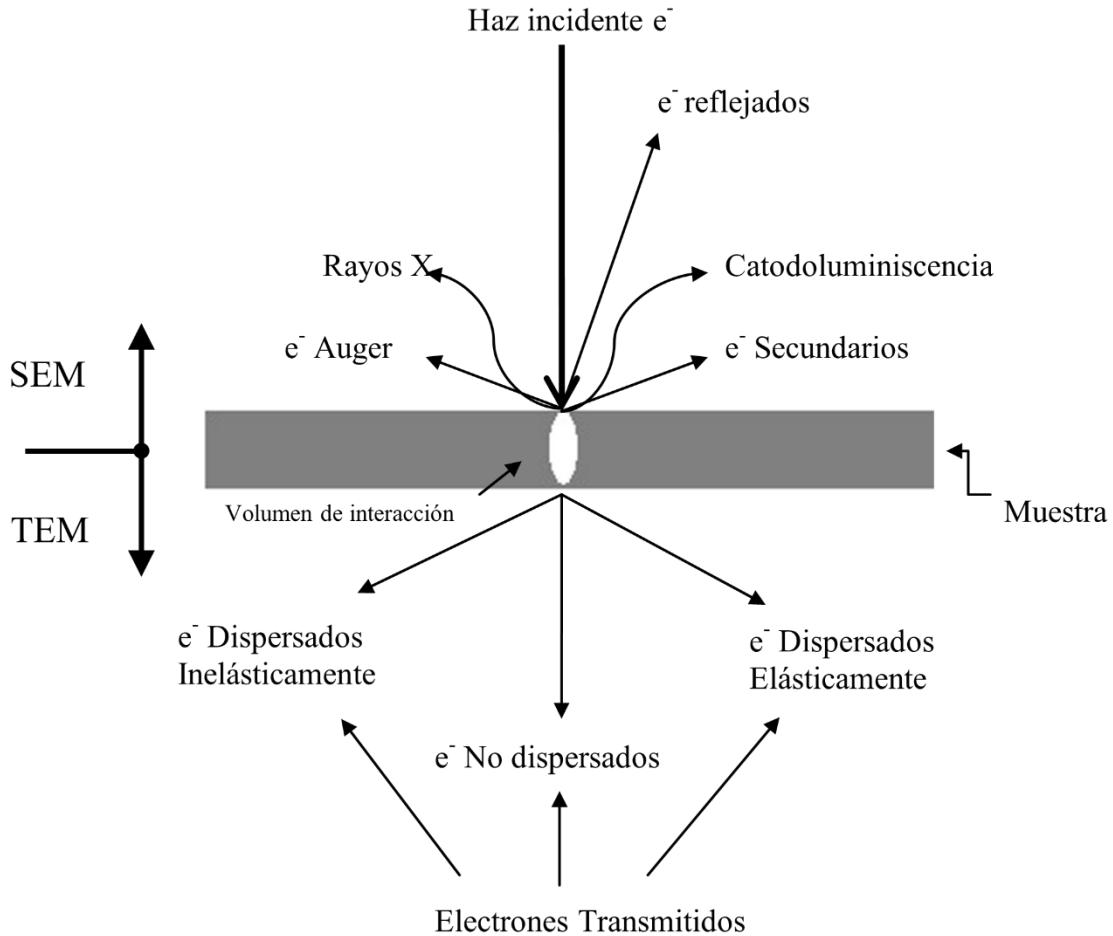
Haz incidente $e^-$

$e^-$ reflejados

Rayos X

Catodoluminiscencia

$e^-$ Auger

$e^-$ Secundarios

SEM

TEM

Volumen de interacción

Muestra

$e^-$ Dispersados Inelásticamente

$e^-$ Dispersados Elásticamente

$e^-$ No dispersados

Electrones Transmitidos